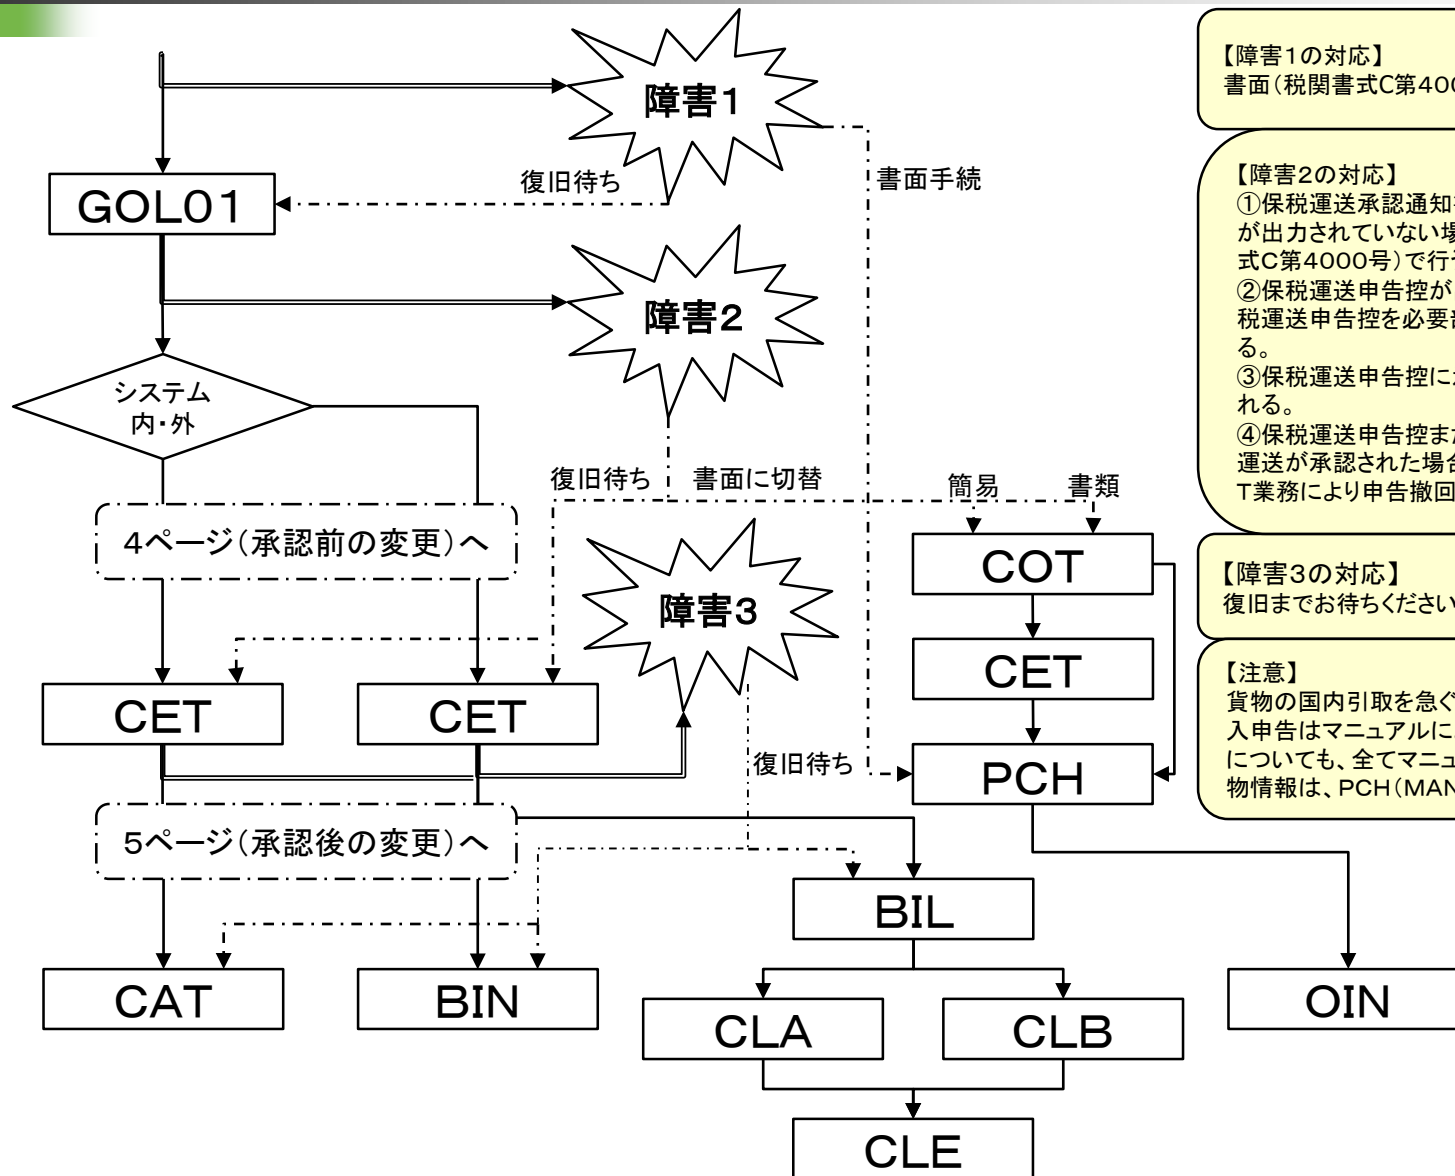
障害1

GOL01

復旧待ち

書面手続

障害2

システム
内・外

復旧待ち

書面に切替

簡易

書類

4ページ(承認前の変更)へ

障害3

COT

CET

CET

CET

復旧待ち

PCH

5ページ(承認後の変更)へ

BIL

CAT

BIN

CLA

CLB

OIN

CLE

【障害1の対応】
書面(税関書式C第400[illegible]

【障害2の対応】
①保税運送承認通知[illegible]が出力されていない場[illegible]式C第4000号)で行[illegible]
②保税運送申告控が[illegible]税運送申告控を必要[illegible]る。
③保税運送申告控に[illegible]れる。
④保税運送申告控ま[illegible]運送が承認された場合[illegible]T業務により申告撤回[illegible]

【障害3の対応】
復旧までお待ちください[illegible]

【注意】
貨物の国内引取を急ぐ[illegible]入申告はマニュアルに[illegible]についても、全てマニュ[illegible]物情報は、PCH(MAN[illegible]